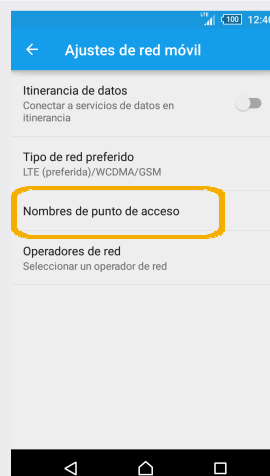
LTE 100 12:4

Ajustes de red móvil

Itinerancia de datos
Conectar a servicios de datos en itinerancia

Tipo de red preferido
LTE (preferida)/WCDMA/GSM

Nombres de punto de acceso

Operadores de red
Seleccionar un operador de red